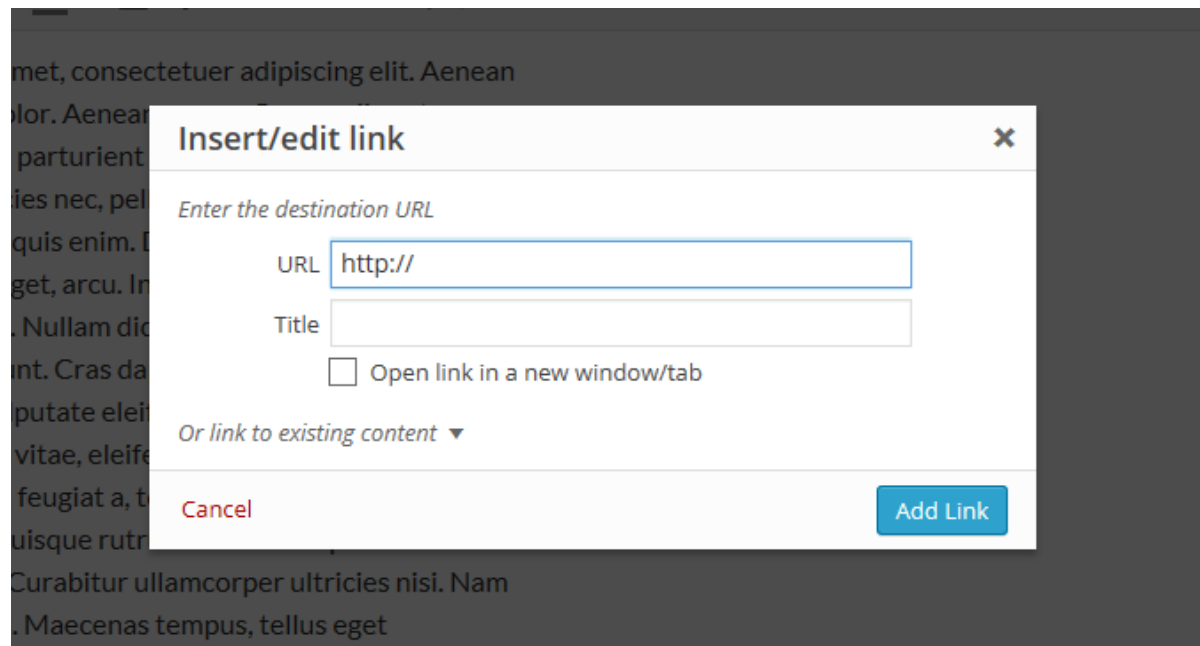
met, consectetuer adipiscing elit. Aenean
olor. Aenean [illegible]
parturient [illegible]
cies nec, pel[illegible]
quis enim. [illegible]
get, arcu. In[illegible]
. Nullam dic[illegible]
unt. Cras da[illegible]
putate eleif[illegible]
vitae, eleife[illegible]
feugiat a, t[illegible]
uisque rutr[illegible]
Curabitur ullamcorper ultricies nisi. Nam
. Maecenas tempus, tellus eget

Insert/edit link
×
Enter the destination URL
URL http://
Title
Open link in a new window/tab
Or link to existing content ▼
Cancel
Add Link